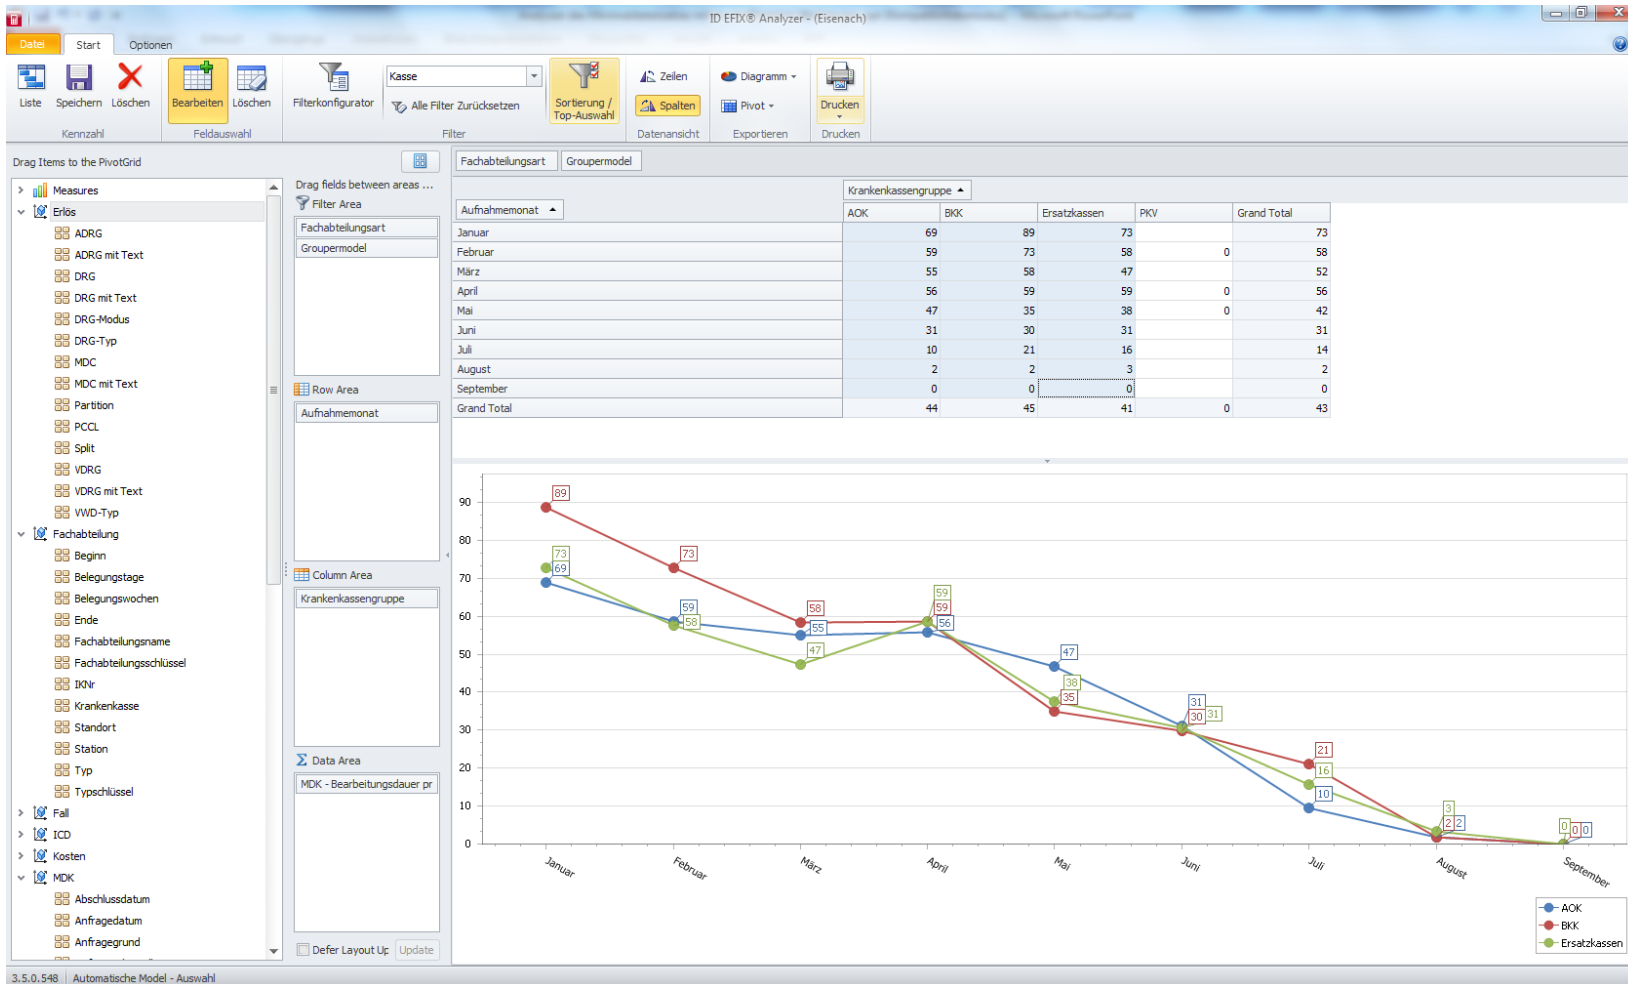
ID EFIX® Analyzer - (Eisenach)

Datei | Start | Optionen

Liste | Speichern | Löschen | Bearbeiten | Löschen | Filterkonfigurator | Kasse | Alle Filter Zurücksetzen | Sortierung / Top-Auswahl | Zeilen | Spalten | Diagramm | Pivot | Drucken

Kennzahl | Feldauswahl | Filter | Datenansicht | Exportieren | Drucken

Drag Items to the PivotGrid

Measures
Erlös
ADRG
ADRG mit Text
DRG
DRG mit Text
DRG-Modus
DRG-Typ
MDC
MDC mit Text
Partition
PCCL
Split
VDRG
VDRG mit Text
VWD-Typ
Fachabteilung
Beginn
Belegungstage
Belegungswochen
Ende
Fachabteilungsname
Fachabteilungsschlüssel
IKNr
Krankenkasse
Standort
Station
Typ
Typschlüssel
Fall
ICD
Kosten
MDK
Abschlussdatum
Anfragedatum
Anfragegrund

Drag fields between areas ...
Filter Area
Fachabteilungsart
Groupermodel
Row Area
Aufnahmemonat
Column Area
Krankenkassengruppe
Data Area
MDK - Bearbeitungsdauer pr
Defer Layout Up | Update

Fachabteilungsart | Groupermodel

Krankenkassengruppe

| Aufnahmemonat | AOK | BKK | Ersatzkassen | PKV | Grand Total |
|---|---|---|---|---|---|
| Januar | 69 | 89 | 73 | | 73 |
| Februar | 59 | 73 | 58 | 0 | 58 |
| März | 55 | 58 | 47 | | 52 |
| April | 56 | 59 | 59 | 0 | 56 |
| Mai | 47 | 35 | 38 | 0 | 42 |
| Juni | 31 | 30 | 31 | | 31 |
| Juli | 10 | 21 | 16 | | 14 |
| August | 2 | 2 | 3 | | 2 |
| September | 0 | 0 | 0 | | 0 |
| Grand Total | 44 | 45 | 41 | 0 | 43 |

90 80 70 60 50 40 30 20 10 0
89 73 69 73 59 58 58 55 47 59 59 56 47 38 35 31 30 31 21 16 10 3 2 2 0 0 0
Januar Februar März April Mai Juni Juli August September
AOK
BKK
Ersatzkassen

3.5.0.548 | Automatische Model - Auswahl